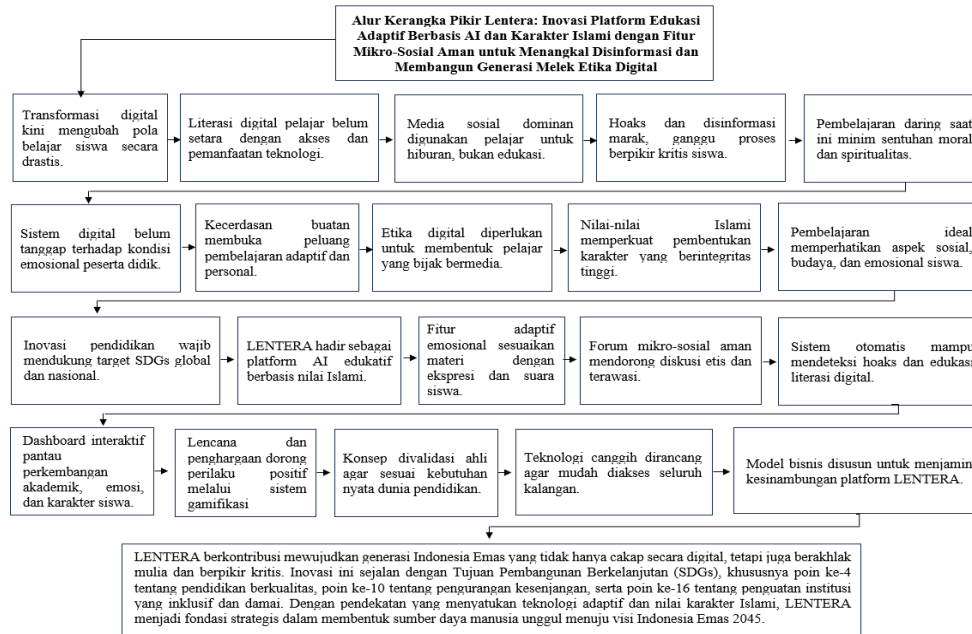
Alur Kerangka Pikir Lentera: Inovasi Platform Edukasi Adaptif Berbasis AI dan Karakter Islami dengan Fitur Mikro-Sosial Aman untuk Menangkal Disinformasi dan Membangun Generasi Melek Etika Digital

Transformasi digital kini mengubah pola belajar siswa secara drastis.

Literasi digital pelajar belum setara dengan akses dan pemanfaatan teknologi.

Media sosial dominan digunakan pelajar untuk hiburan, bukan edukasi.

Hoaks dan disinformasi marak, ganggu proses berpikir kritis siswa.

Pembelajaran daring saat ini minim sentuhan moral dan spiritualitas.

Sistem digital belum tanggap terhadap kondisi emosional peserta didik.

Kecerdasan buatan membuka peluang pembelajaran adaptif dan personal.

Etika digital diperlukan untuk membentuk pelajar yang bijak bermedia.

Nilai-nilai Islami memperkuat pembentukan karakter yang berintegritas tinggi.

Pembelajaran ideal memperhatikan aspek sosial, budaya, dan emosional siswa.

Inovasi pendidikan wajib mendukung target SDGs global dan nasional.

LENTERA hadir sebagai platform AI edukatif berbasis nilai Islami.

Fitur adaptif emosional sesuaikan materi dengan ekspresi dan suara siswa.

Forum mikro-sosial aman mendorong diskusi etis dan terawasi.

Sistem otomatis mampu mendeteksi hoaks dan edukasi literasi digital.

Dashboard interaktif pantau perkembangan akademik, emosi, dan karakter siswa.

Lencana dan penghargaan dorong perilaku positif melalui sistem gamifikasi

Konsep divalidasi ahli agar sesuai kebutuhan nyata dunia pendidikan.

Teknologi canggih dirancang agar mudah diakses seluruh kalangan.

Model bisnis disusun untuk menjamin kesinambungan platform LENTERA.

LENTERA berkontribusi mewujudkan generasi Indonesia Emas yang tidak hanya cakap secara digital, tetapi juga berakhlak mulia dan berpikir kritis. Inovasi ini sejalan dengan Tujuan Pembangunan Berkelanjutan (SDGs), khususnya poin ke-4 tentang pendidikan berkualitas, poin ke-10 tentang pengurangan kesenjangan, serta poin ke-16 tentang penguatan institusi yang inklusif dan damai. Dengan pendekatan yang menyatukan teknologi adaptif dan nilai karakter Islami, LENTERA menjadi fondasi strategis dalam membentuk sumber daya manusia unggul menuju visi Indonesia Emas 2045.